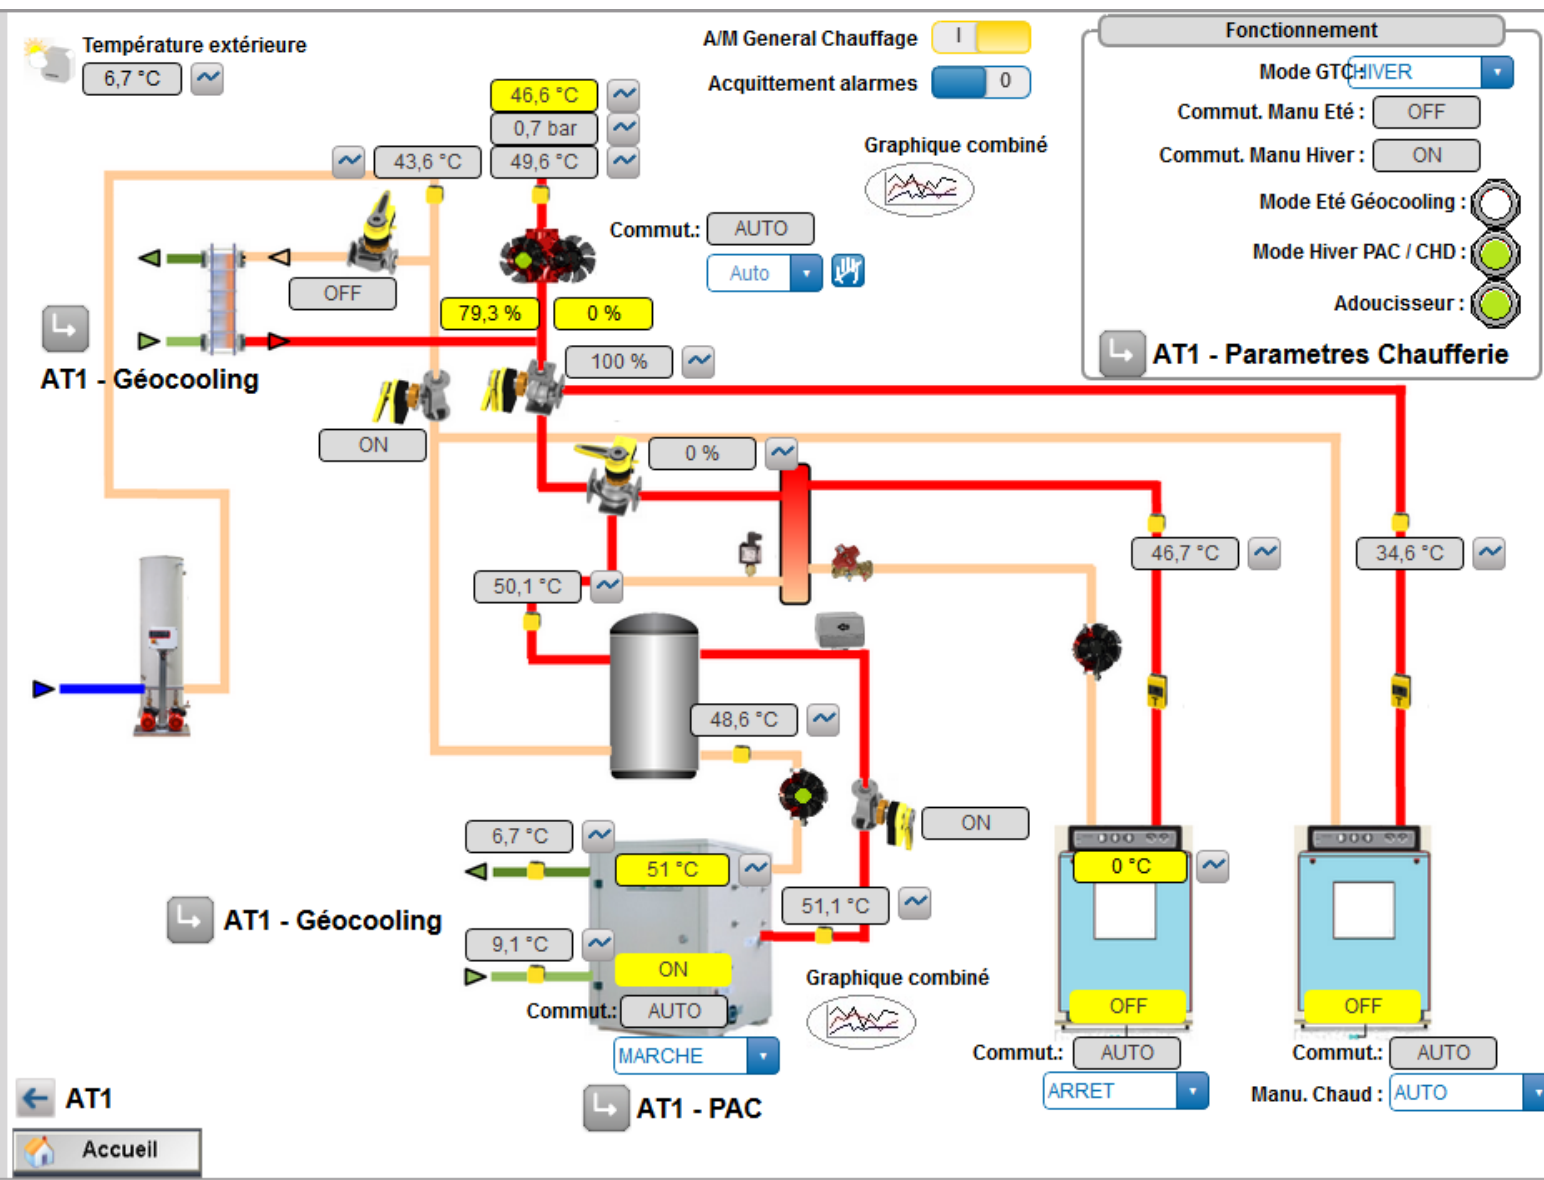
Température extérieure
6,7 °C

A/M General Chauffage
I
Acquittement alarmes
0

Fonctionnement
Mode GTC HIVER
Commut. Manu Eté : OFF
Commut. Manu Hiver : ON
Mode Eté Géocooling :
Mode Hiver PAC / CHD :
Adoucisseur :
AT1 - Parametres Chaufferie

46,6 °C
0,7 bar
43,6 °C
49,6 °C

Graphique combiné

Commut.: AUTO
Auto

OFF
79,3 %
0 %
100 %

AT1 - Géocooling

ON
0 %

46,7 °C
34,6 °C

50,1 °C

48,6 °C

ON

6,7 °C
51 °C
51,1 °C
0 °C

AT1 - Géocooling

9,1 °C
ON
Commut.: AUTO
MARCHE

Graphique combiné

OFF
OFF
Commut.: AUTO
Commut.: AUTO
ARRET
Manu. Chaud : AUTO

AT1
AT1 - PAC
Accueil